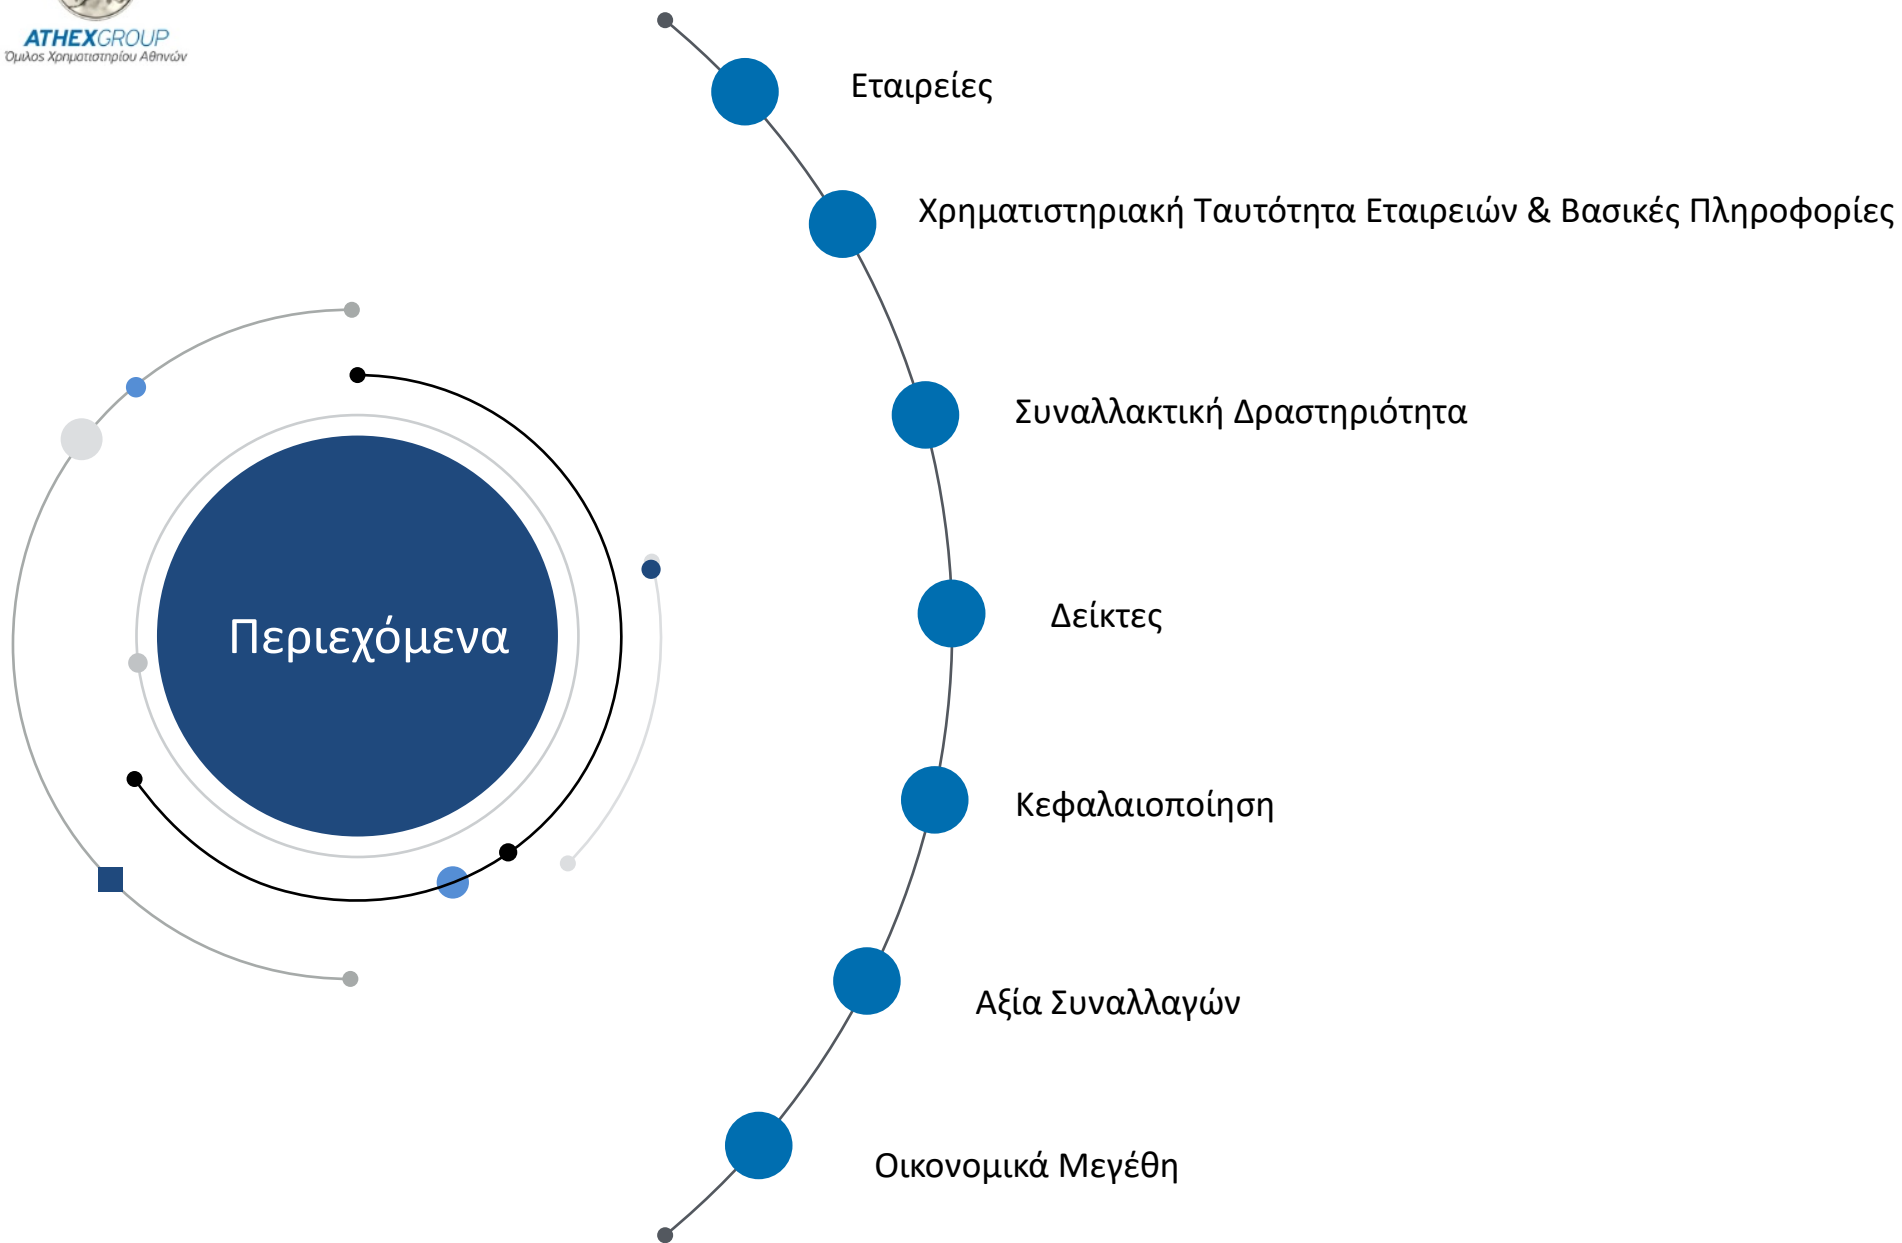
ATHEXGROUP
Όμιλος Χρηματιστηρίου Αθηνών

Περιεχόμενα

Εταιρείες

Χρηματιστηριακή Ταυτότητα Εταιρειών & Βασικές Πληροφορίες

Συναλλακτική Δραστηριότητα

Δείκτες

Κεφαλαιοποίηση

Αξία Συναλλαγών

Οικονομικά Μεγέθη